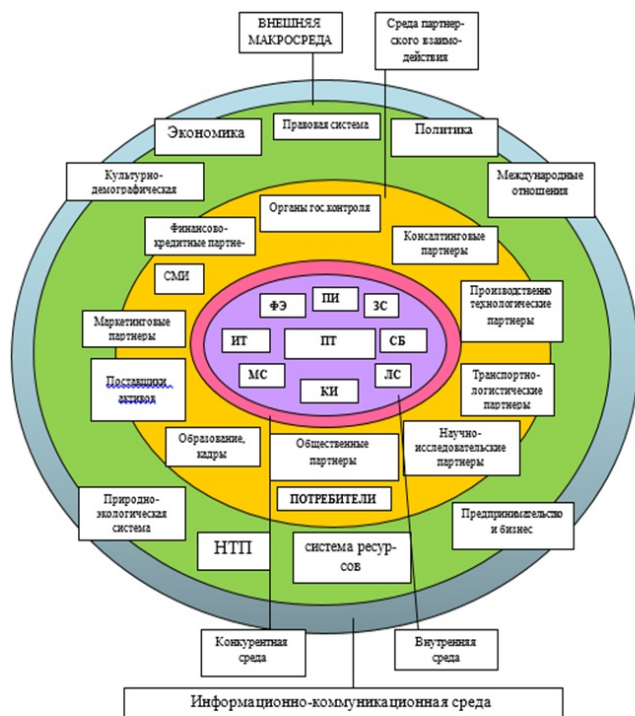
ВНЕШНЯЯ МАКРОСРЕДА

Среда партнерского взаимодействия

Правовая система

Экономика

Политика

Культурно-демографическая

Международные отношения

Органы гос.контроля

Финансово-кредитные партне-

Консалтинговые партнеры

СМИ

ФЭ

ПИ

ЗС

Производственно технологические партнеры

Маркетинговые партнеры

ИТ

ПТ

СБ

Поставщики активов

МС

КИ

ЛС

Транспортно-логистические партнеры

Образование, кадры

Общественные партнеры

Научно-исследовательские партнеры

ПОТРЕБИТЕЛИ

Природно-экологическая система

Предпринимательство и бизнес

НТП

система ресурсов

Конкурентная среда

Внутренняя среда

Информационно-коммуникационная среда